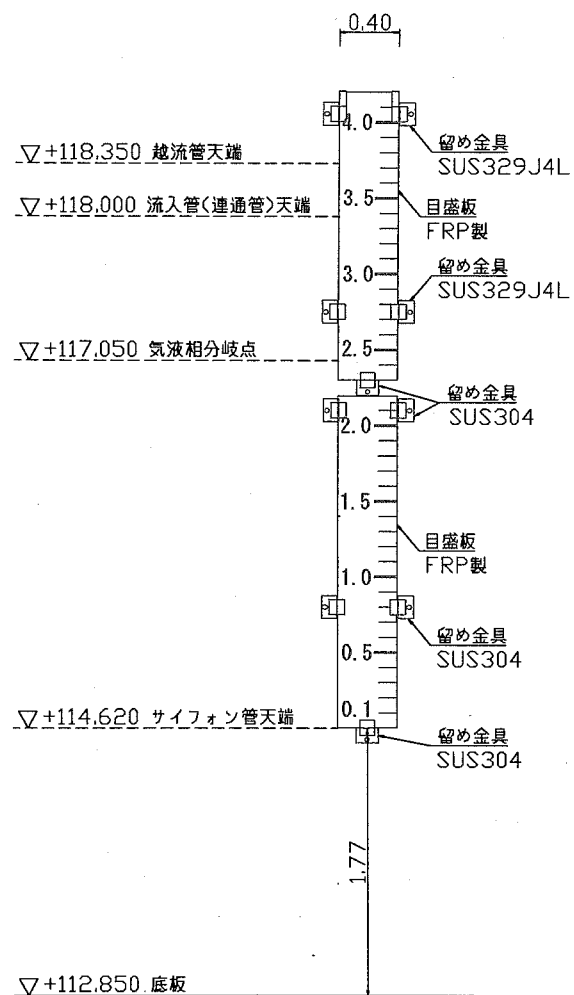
0.40

▽+118.350 越流管天端

▽+118.000 流入管(連通管)天端

▽+117.050 気液相分岐点

▽+114.620 サイフォン管天端

▽+112.850 底板

4.0
3.5
3.0
2.5
2.0
1.5
1.0
0.5
0.1

留め金具
SUS329J4L

目盛板
FRP製

留め金具
SUS329J4L

留め金具
SUS304

目盛板
FRP製

留め金具
SUS304

留め金具
SUS304

1.77